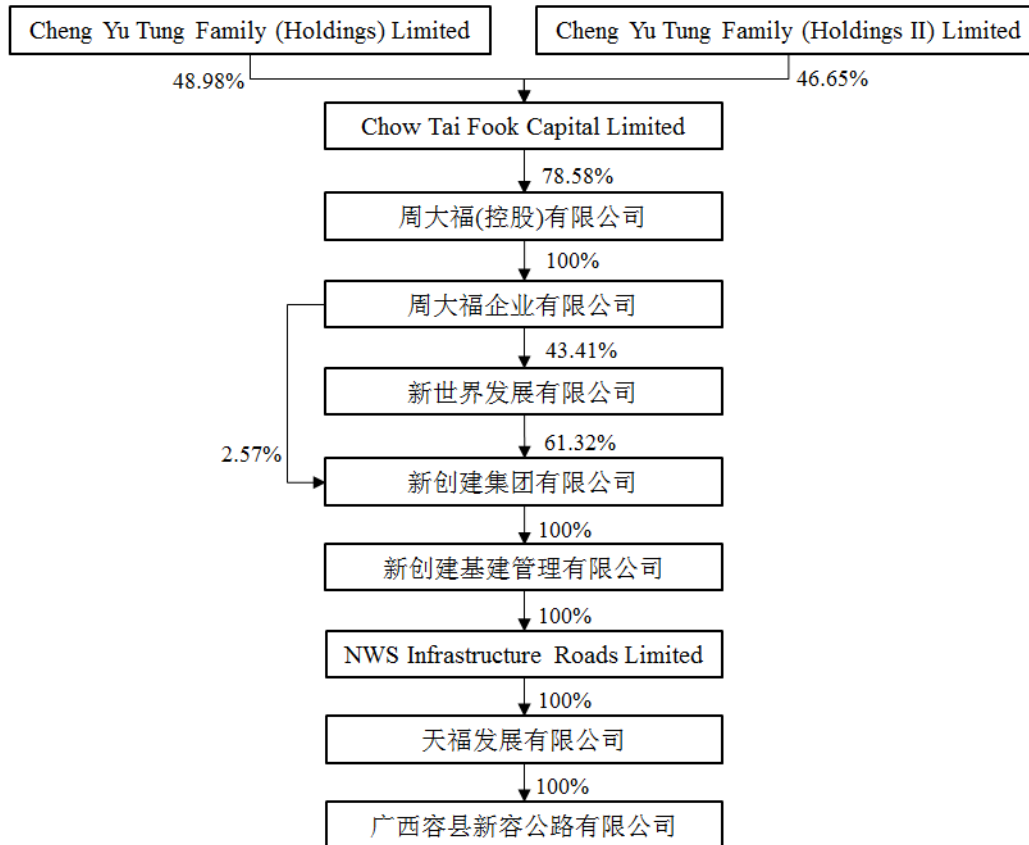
Cheng Yu Tung Family (Holdings) Limited

Cheng Yu Tung Family (Holdings II) Limited

48.98%

46.65%

Chow Tai Fook Capital Limited

78.58%

周大福(控股)有限公司

100%

周大福企业有限公司

43.41%

新世界发展有限公司

61.32%

2.57%

新创建集团有限公司

100%

新创建基建管理有限公司

100%

NWS Infrastructure Roads Limited

100%

天福发展有限公司

100%

广西容县新容公路有限公司